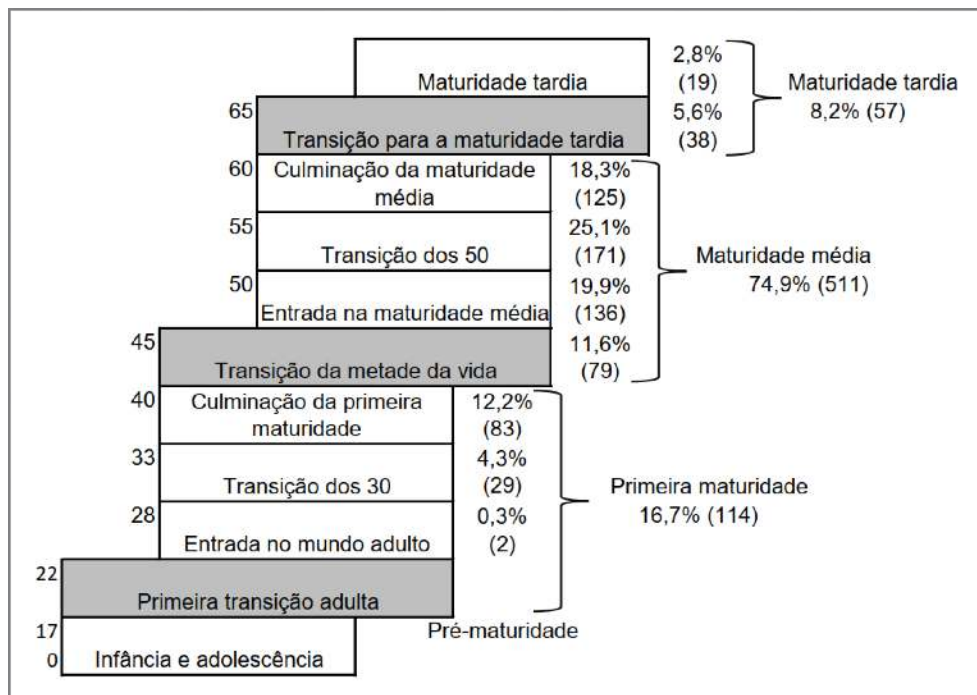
Maturidade tardia
2,8%
(19)
Maturidade tardia
8,2% (57)

65
Transição para a maturidade tardia
5,6%
(38)

60
Culminação da maturidade média
18,3%
(125)

55
Transição dos 50
25,1%
(171)
Maturidade média
74,9% (511)

50
Entrada na maturidade média
19,9%
(136)

45
Transição da metade da vida
11,6%
(79)

40
Culminação da primeira maturidade
12,2%
(83)

33
Transição dos 30
4,3%
(29)
Primeira maturidade
16,7% (114)

28
Entrada no mundo adulto
0,3%
(2)

22
Primeira transição adulta

17
Pré-maturidade
0
Infância e adolescência